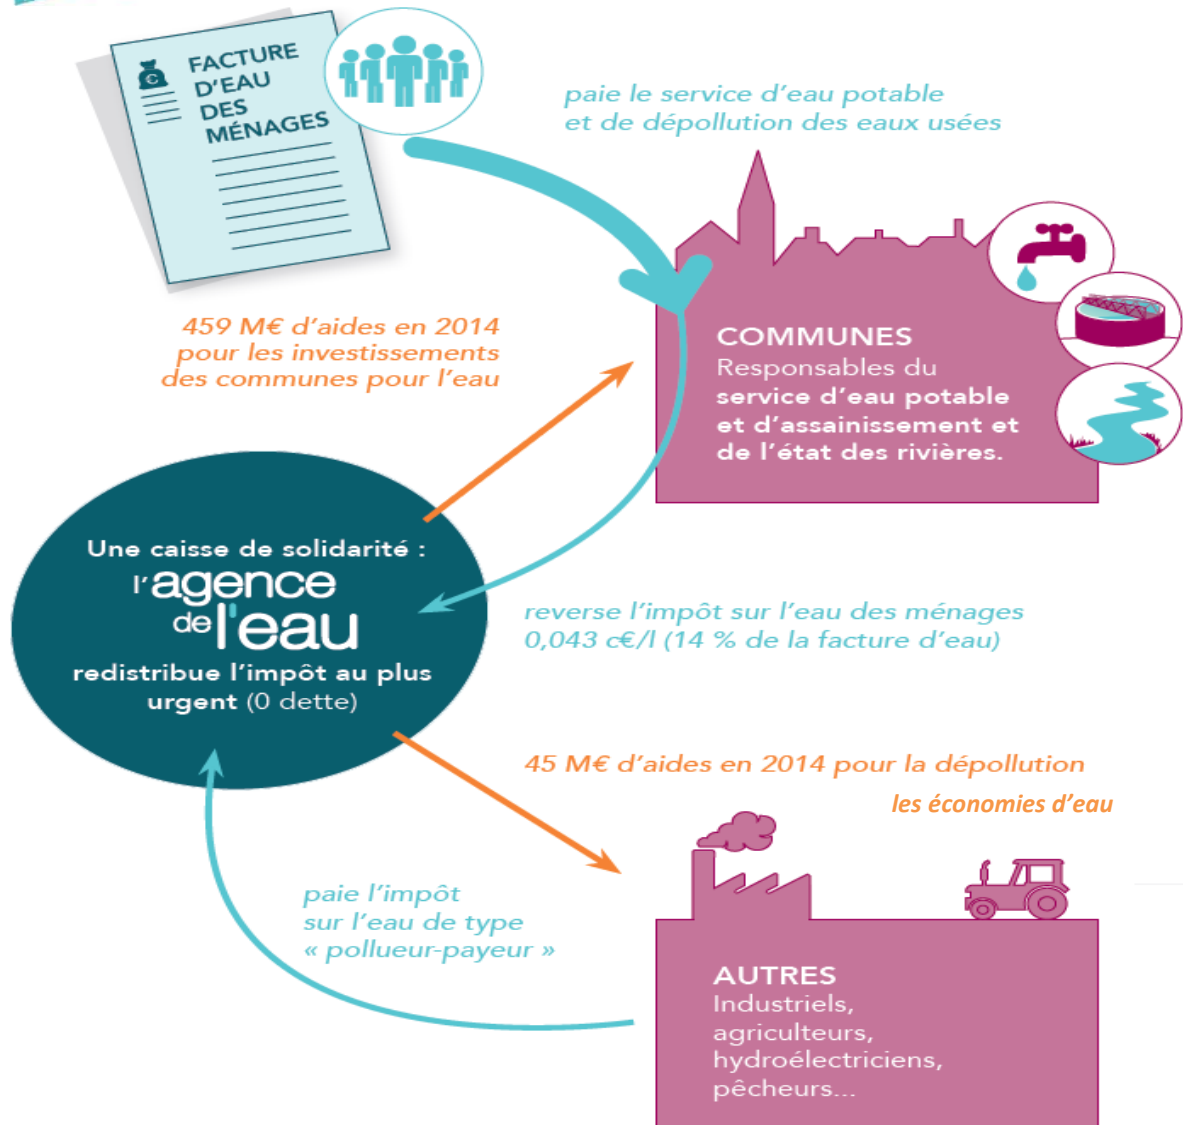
FACTURE D'EAU DES MÉNAGES

paie le service d'eau potable et de dépollution des eaux usées

459 M€ d'aides en 2014 pour les investissements des communes pour l'eau

COMMUNES
Responsables du service d'eau potable et d'assainissement et de l'état des rivières.

Une caisse de solidarité :
l'agence de l'eau
redistribue l'impôt au plus urgent (0 dette)

reverse l'impôt sur l'eau des ménages 0,043 c€/l (14 % de la facture d'eau)

45 M€ d'aides en 2014 pour la dépollution
les économies d'eau

paie l'impôt sur l'eau de type « pollueur-payeur »

AUTRES
Industriels, agriculteurs, hydroélectriciens, pêcheurs...